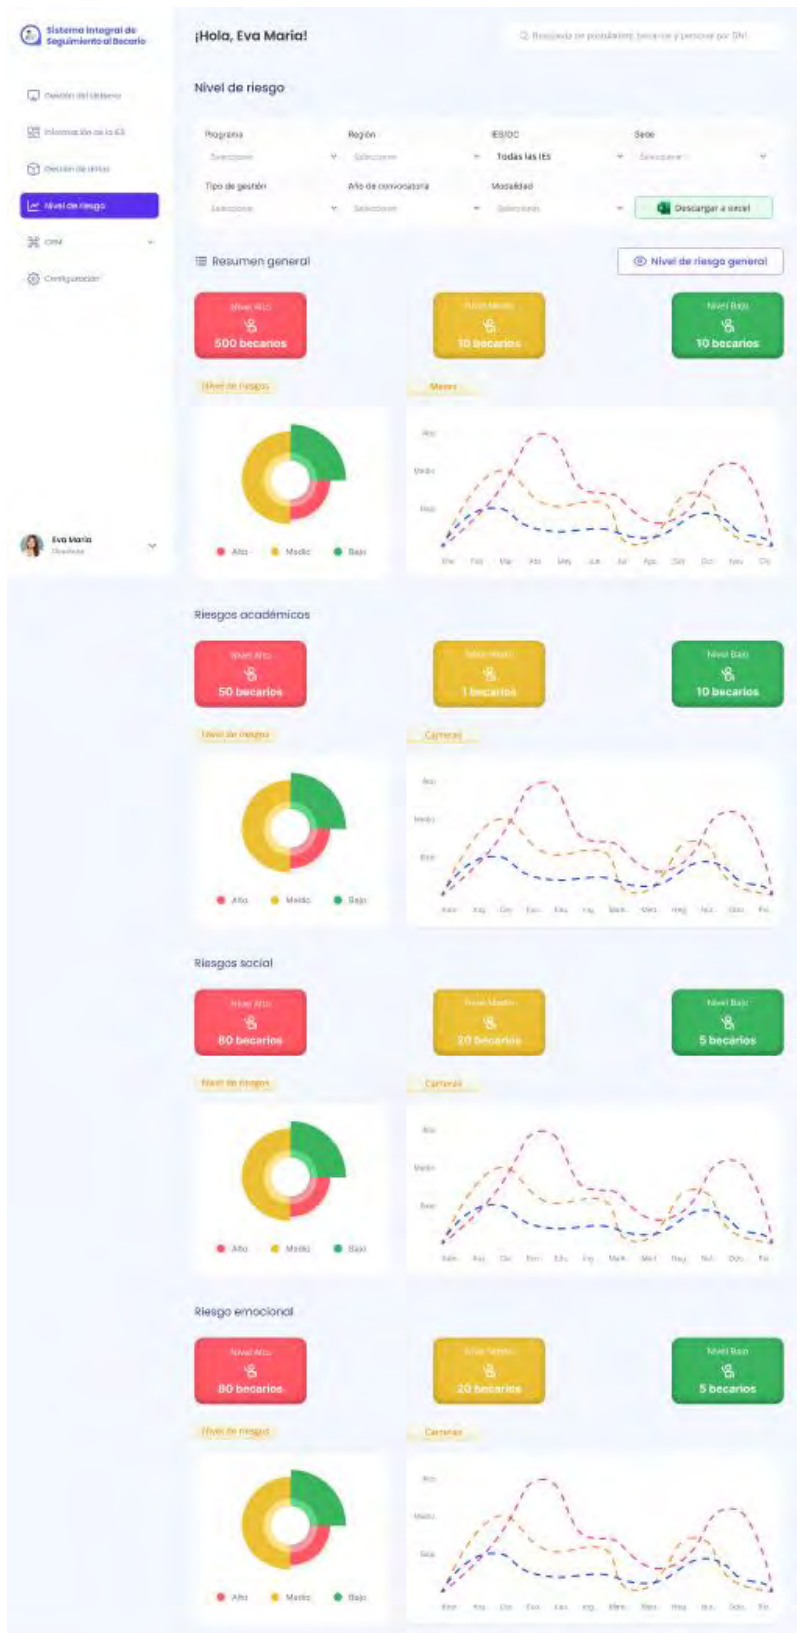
Sistema Integral de Seguimiento al Becario

Gestión del Usuario

Información de la IES

Gestión de datos

Nivel de riesgo

CRM

Configuración

Eva María
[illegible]

¡Hola, Eva Maria!

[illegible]

Nivel de riesgo

Programa
Seleccione

Región
Seleccione

IES/OC
Todas las IES

Sede
Seleccione

Tipo de gestión
Seleccione

Año de convocatoria
Seleccione

Modalidad
Seleccione

Descargar a excel

Resumen general

Nivel de riesgo general

Nivel Alto
500 becarios

Nivel Medio
10 becarios

Nivel Bajo
10 becarios

Nivel de riesgos

Meses

Alto
Medio
Bajo

Ene Feb Mar Abr May Jun Jul Ago Set Oct Nov Dic

Alto Medio Bajo

Riesgos académicos

Nivel Alto
50 becarios

Nivel Medio
1 becarios

Nivel Bajo
10 becarios

Nivel de riesgo

Carreras

Alto
Medio
Bajo

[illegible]

Alto Medio Bajo

Riesgos social

Nivel Alto
80 becarios

Nivel Medio
20 becarios

Nivel Bajo
5 becarios

Nivel de riesgos

Carreras

Alto
Medio
Bajo

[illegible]

Alto Medio Bajo

Riesgo emocional

Nivel Alto
80 becarios

Nivel Medio
20 becarios

Nivel Bajo
5 becarios

Nivel de riesgo

Carreras

Alto
Medio
Bajo

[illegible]

Alto Medio Bajo